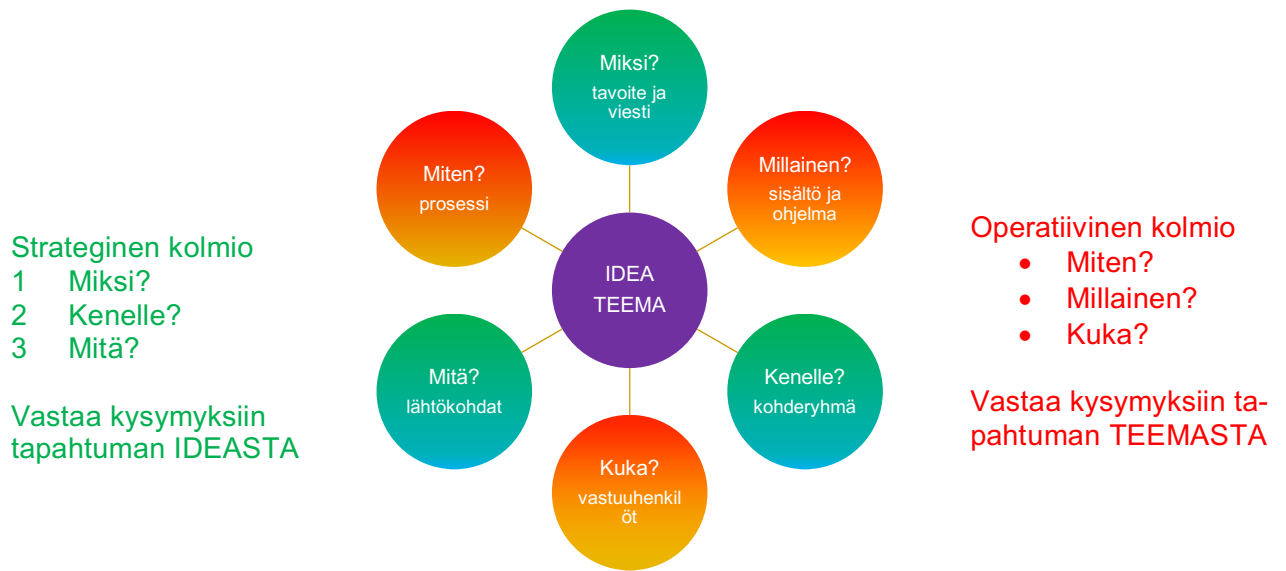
Strateginen kolmio
1 Miksi?
2 Kenelle?
3 Mitä?

Vastaa kysymyksiin tapahtuman IDEASTA

Miksi?
tavoite ja viesti

Miten?
prosessi

Millainen?
sisältö ja ohjelma

IDEA
TEEMA

Mitä?
lähtökohdat

Kenelle?
kohderyhmä

Kuka?
vastuuhenkilöt

Operatiivinen kolmio
• Miten?
• Millainen?
• Kuka?

Vastaa kysymyksiin tapahtuman TEEMASTA